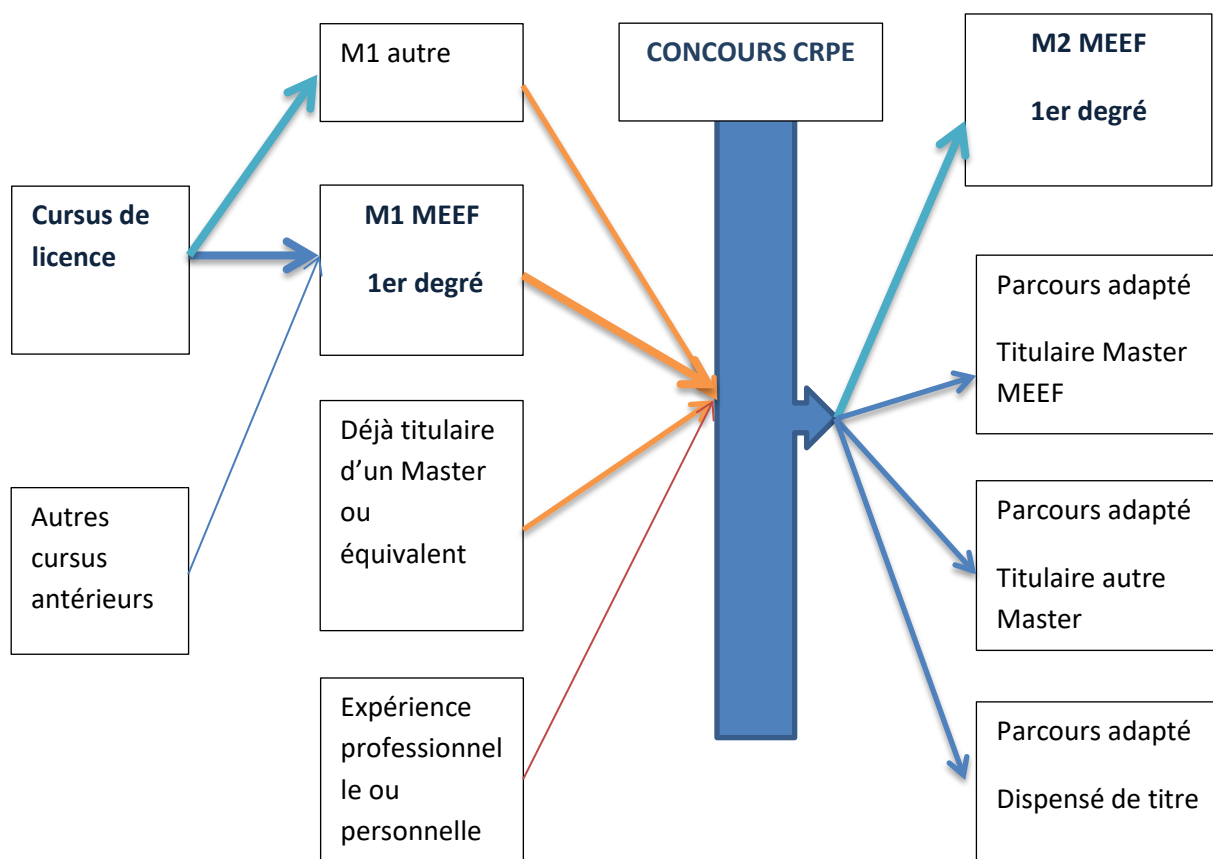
Cursus de licence

Autres cursus antérieurs

M1 autre

M1 MEEF

1er degré

Déjà titulaire d'un Master ou équivalent

Expérience professionnel le ou personnelle

CONCOURS CRPE

M2 MEEF

1er degré

Parcours adapté

Titulaire Master MEEF

Parcours adapté

Titulaire autre Master

Parcours adapté

Dispensé de titre